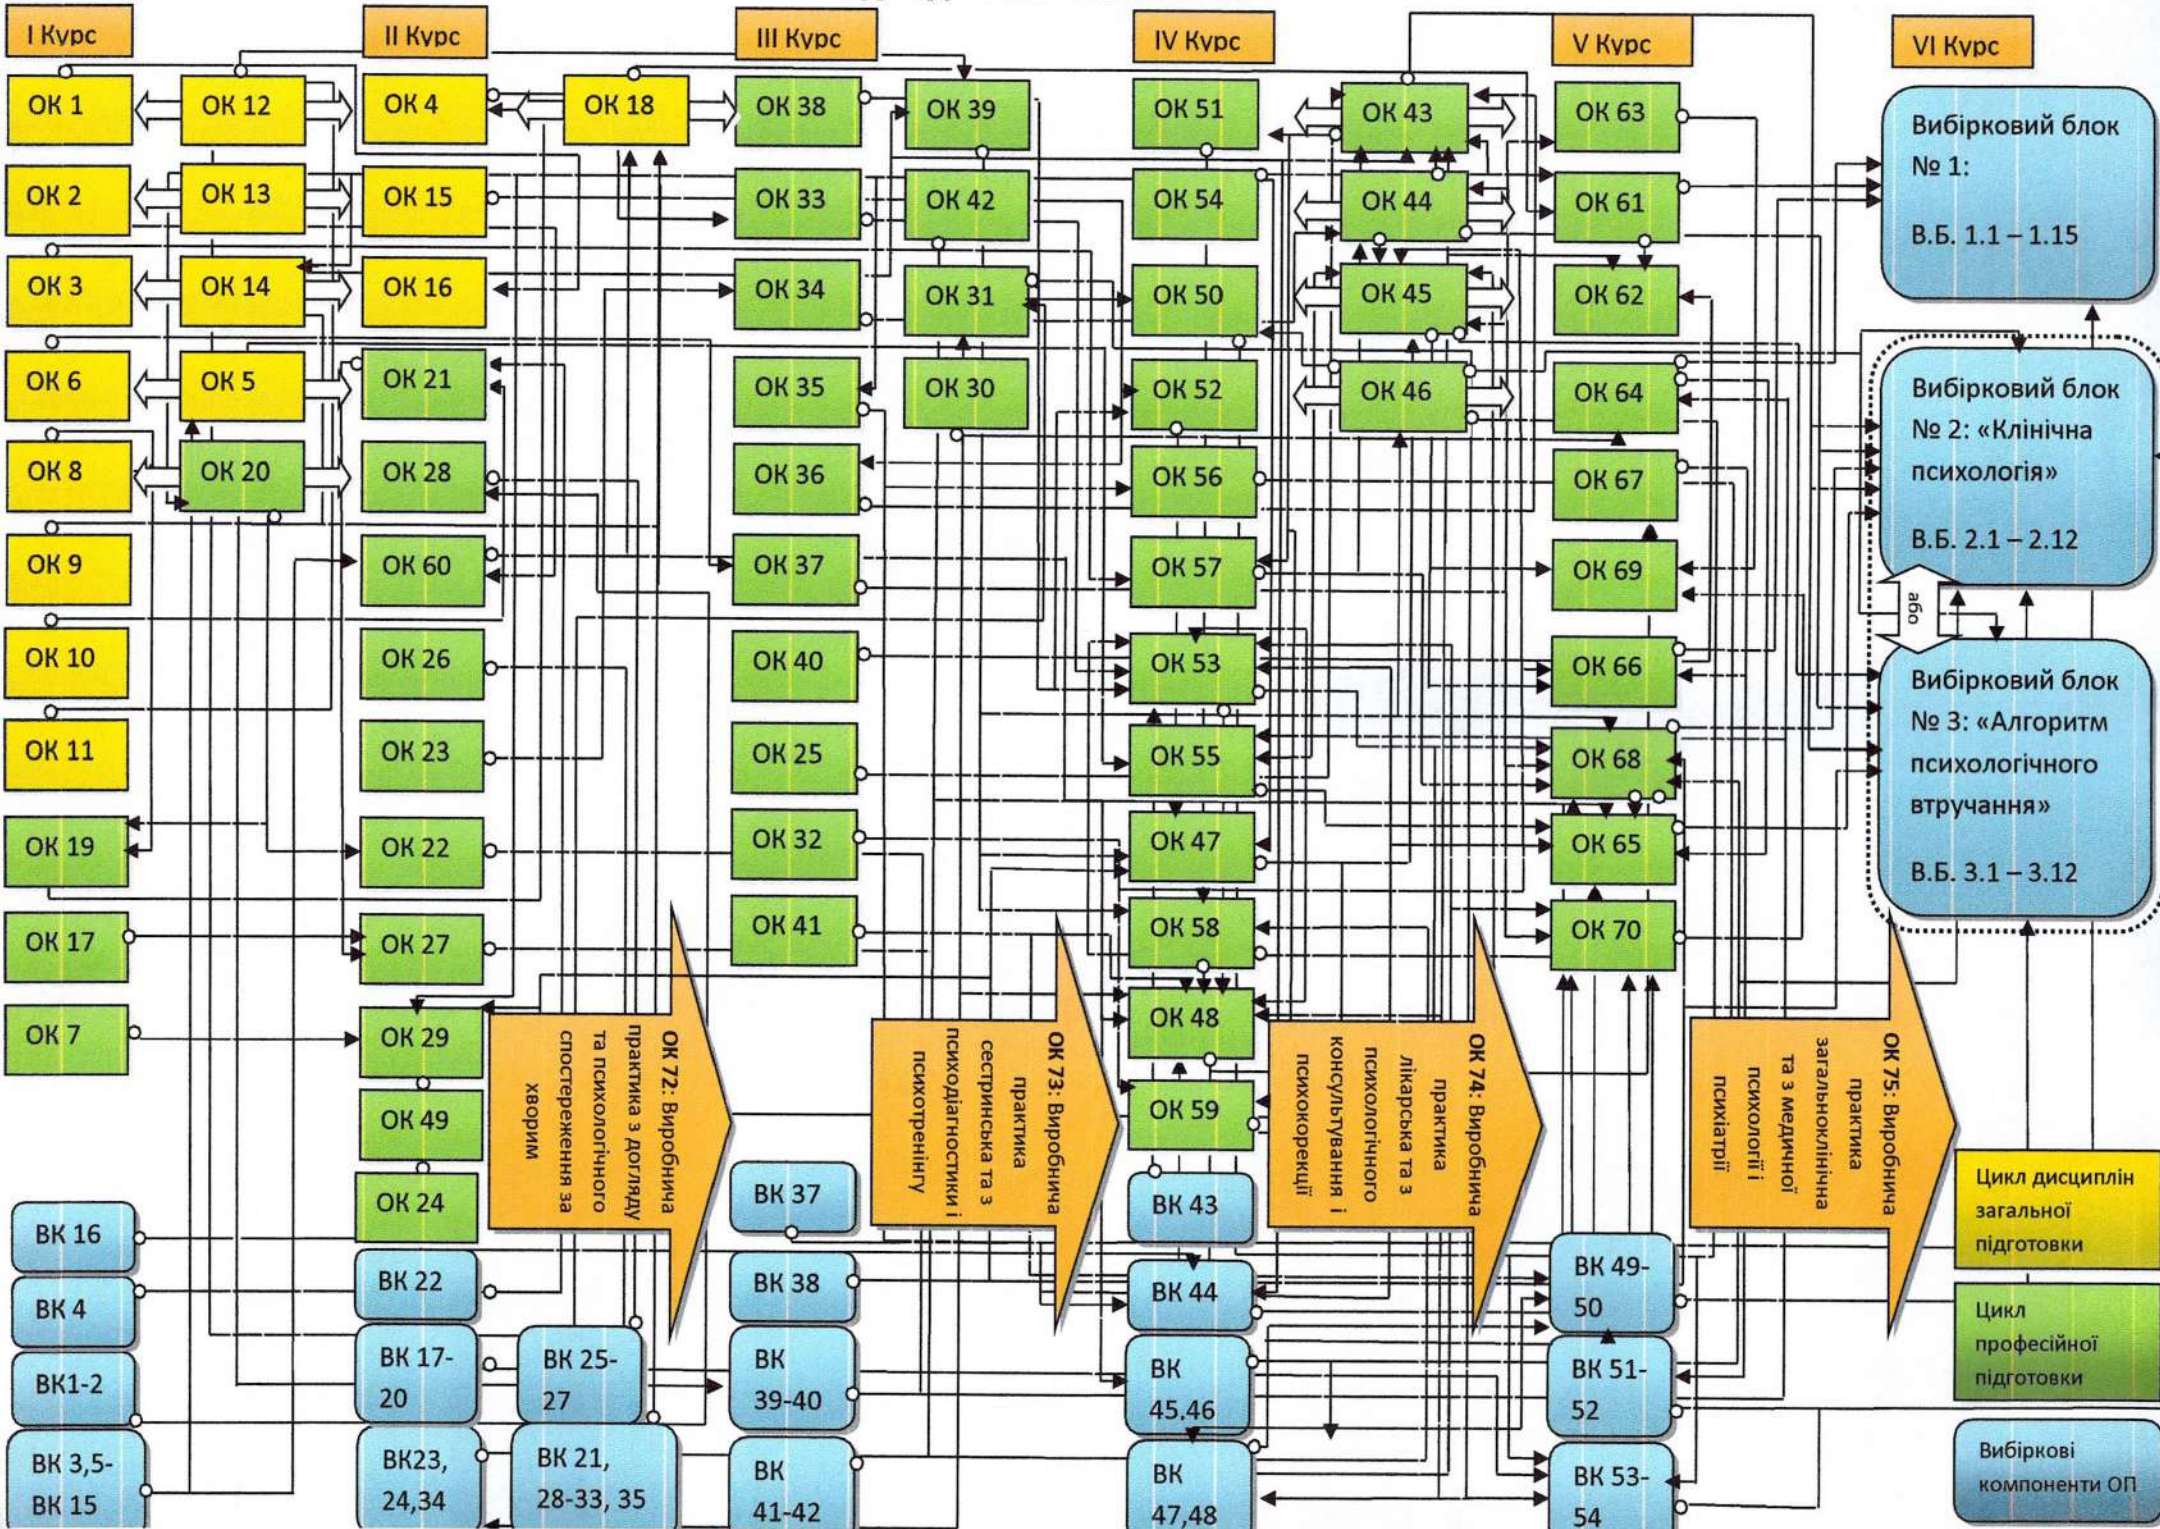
I Курс

ОК 1
ОК 2
ОК 3
ОК 6
ОК 8
ОК 9
ОК 10
ОК 11
ОК 19
ОК 17
ОК 7

ОК 12
ОК 13
ОК 14
ОК 5
ОК 20

ВК 16
ВК 4
ВК1-2
ВК 3,5-ВК 15

II Курс

ОК 4
ОК 15
ОК 16
ОК 21
ОК 28
ОК 60
ОК 26
ОК 23
ОК 22
ОК 27
ОК 29
ОК 49
ОК 24

ОК 18

ВК 22
ВК 17-20
ВК 25-27
ВК23, 24,34
ВК 21, 28-33, 35

ОК 72: Виробнича практика з догляду та психологічного спостереження за хворим

III Курс

ОК 38
ОК 33
ОК 34
ОК 35
ОК 36
ОК 37
ОК 40
ОК 25
ОК 32
ОК 41

ОК 39
ОК 42
ОК 31
ОК 30

ВК 37
ВК 38
ВК 39-40
ВК 41-42

ОК 73: Виробнича практика сестринська та з психодіагностики і психотренінгу

IV Курс

ОК 51
ОК 54
ОК 50
ОК 52
ОК 56
ОК 57
ОК 53
ОК 55
ОК 47
ОК 58
ОК 48
ОК 59

ОК 43
ОК 44
ОК 45
ОК 46

ВК 43
ВК 44
ВК 45,46
ВК 47,48

ОК 74: Виробнича практика лікарська та з психологічного консультування і психокорекції

V Курс

ОК 63
ОК 61
ОК 62
ОК 64
ОК 67
ОК 69
ОК 66
ОК 68
ОК 65
ОК 70

ВК 49-50
ВК 51-52
ВК 53-54

ОК 75: Виробнича практика загальноклінічна та з медичної психології і психіатрії

VI Курс

Вибірковий блок № 1:
В.Б. 1.1 – 1.15

Вибірковий блок № 2: «Клінічна психологія»
В.Б. 2.1 – 2.12

або

Вибірковий блок № 3: «Алгоритм психологічного втручання»
В.Б. 3.1 – 3.12

Цикл дисциплін загальної підготовки
Цикл професійної підготовки
Вибіркові компоненти ОП